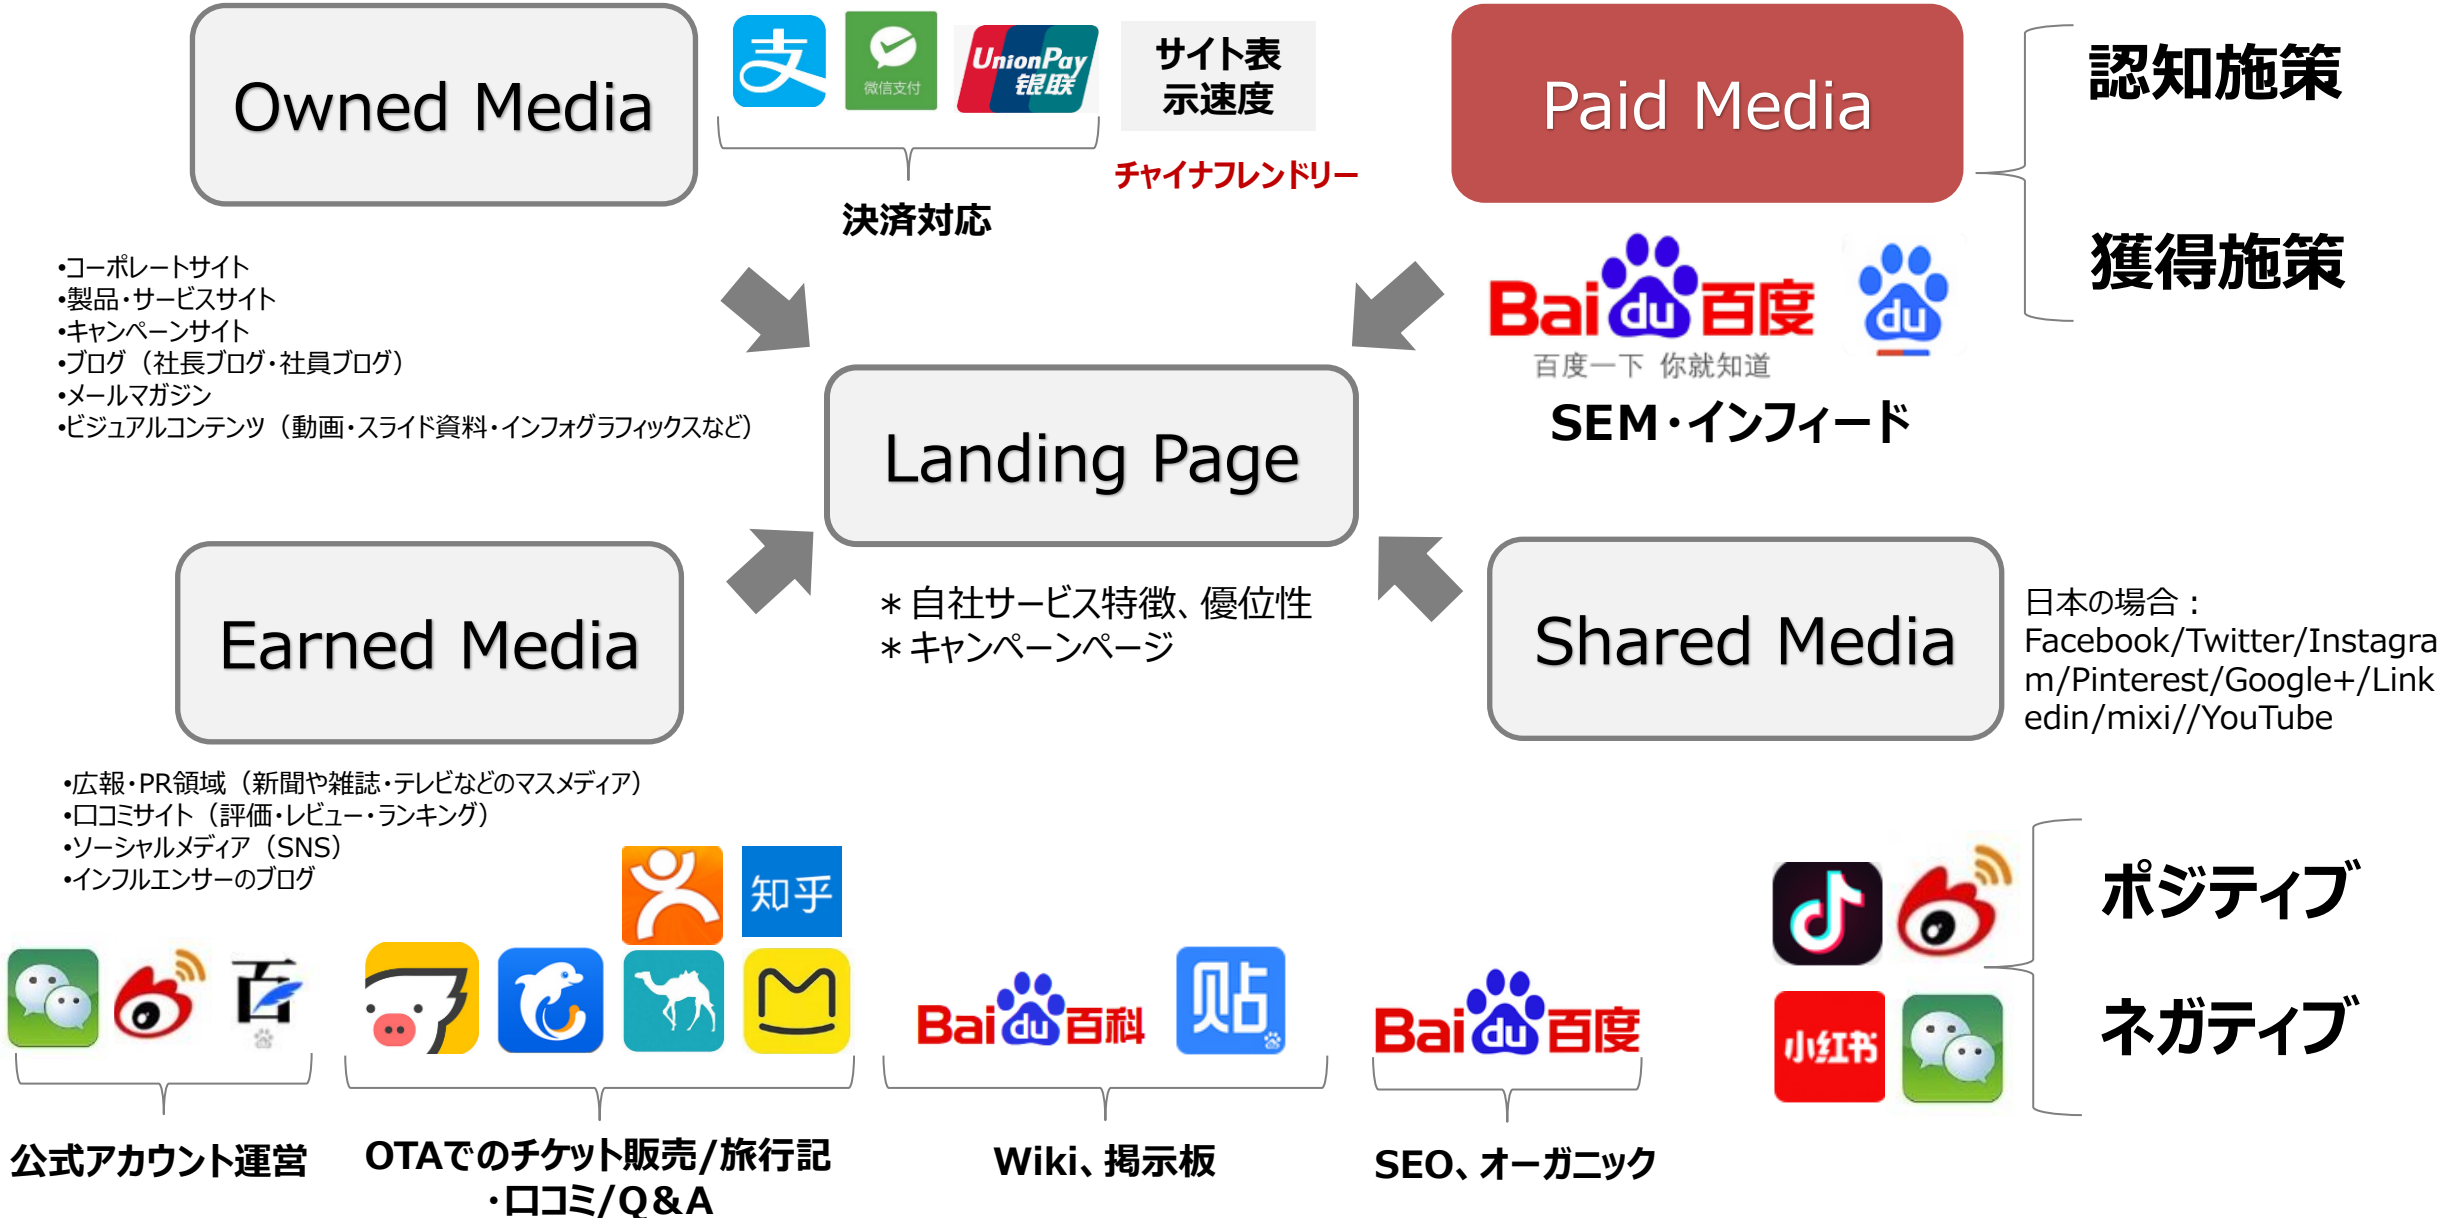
Owned Media

支

微信支付

UnionPay 银联

サイト表示速度

チャイナフレンドリー

決済対応

Paid Media

認知施策

獲得施策

•コーポレートサイト
•製品・サービスサイト
•キャンペーンサイト
•ブログ（社長ブログ・社員ブログ）
•メールマガジン
•ビジュアルコンテンツ（動画・スライド資料・インフォグラフィックスなど）

Bai du 百度

百度一下 你就知道

du

SEM・インフィード

Landing Page

Earned Media

＊自社サービス特徴、優位性
＊キャンペーンページ

Shared Media

日本の場合：
Facebook/Twitter/Instagram/Pinterest/Google+/Linkedin/mixi//YouTube

•広報・PR領域（新聞や雑誌・テレビなどのマスメディア）
•口コミサイト（評価・レビュー・ランキング）
•ソーシャルメディア（SNS）
•インフルエンサーのブログ

知乎

Bai du 百科

贴

Bai du 百度

小红书

ポジティブ

ネガティブ

公式アカウント運営

OTAでのチケット販売/旅行記・口コミ/Q＆A

Wiki、掲示板

SEO、オーガニック